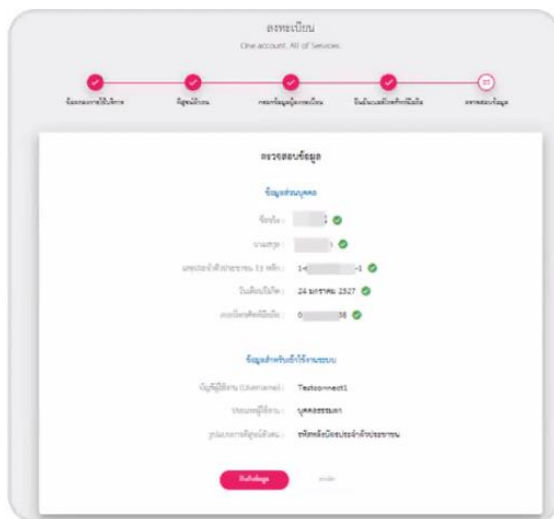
ลงทะเบียน
One account. All of Services.

ข้อตกลงการใช้บริการ
พิสูจน์ตัวตน
กรอกข้อมูลผู้ลงทะเบียน
ยืนยันรหัสผ่านทางโทรศัพท์มือถือ
ตรวจสอบข้อมูล

ตรวจสอบข้อมูล

ข้อมูลส่วนบุคคล

ชื่อจริง : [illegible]
นามสกุล : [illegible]
เลขประจำตัวประชาชน 13 หลัก : 1-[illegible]-1
วันเดือนปีเกิด : 24 มกราคม 2527
เบอร์โทรศัพท์มือถือ : 0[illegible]38

ข้อมูลสำหรับเข้าใช้งานระบบ

บัญชีผู้ใช้งาน (Username) : Testconnect1
ประเภทผู้ใช้งาน : บุคคลธรรมดา
รูปแบบการพิสูจน์ตัวตน : รหัสหลังบัตรประจำตัวประชาชน

ยืนยันข้อมูล
ยกเลิก